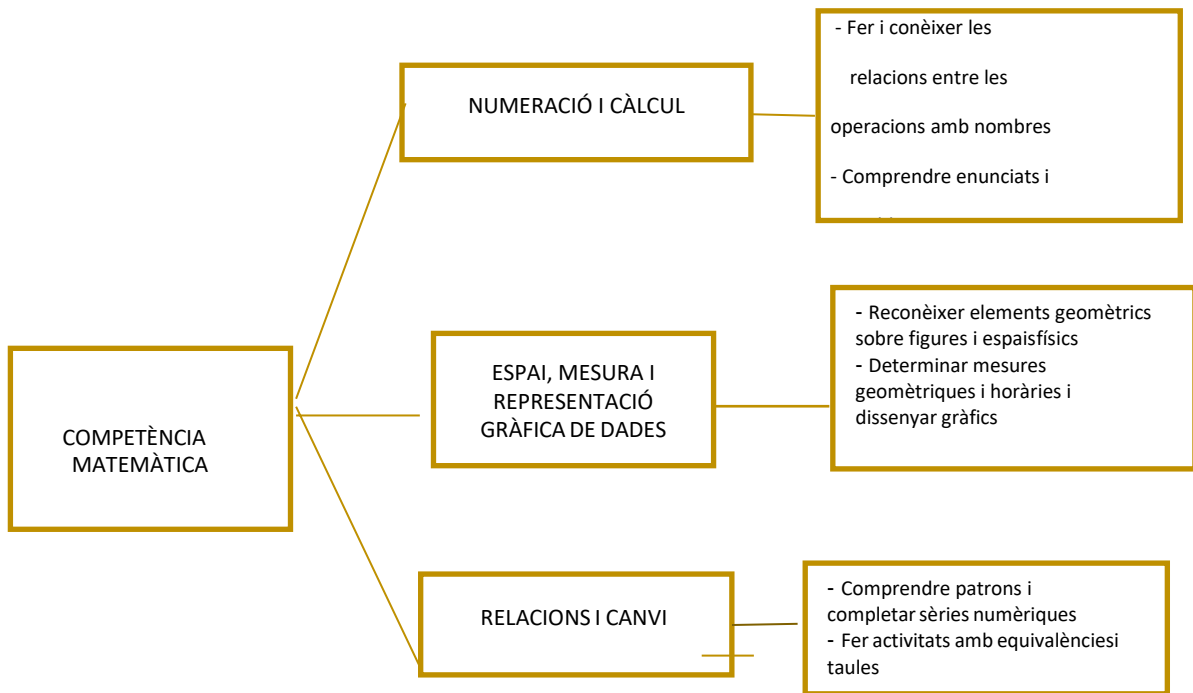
COMPETÈNCIA MATEMÀTICA

NUMERACIÓ I CÀLCUL

- Fer i conèixer les relacions entre les operacions amb nombres
- Comprendre enunciats i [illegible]

ESPAI, MESURA I REPRESENTACIÓ GRÀFICA DE DADES

- Reconèixer elements geomètrics sobre figures i espaisfísics
- Determinar mesures geomètriques i horàries i dissenyar gràfics

RELACIONS I CANVI

- Comprendre patrons i completar sèries numèriques
- Fer activitats amb equivalènciesi taules